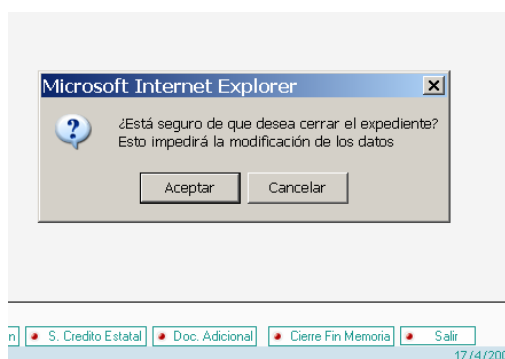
Microsoft Internet Explorer

¿Está seguro de que desea cerrar el expediente?
Esto impedirá la modificación de los datos

Aceptar Cancelar

n] S. Credito Estatal Doc. Adicional Cierre Fin Memoria Salir

17/4/20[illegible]